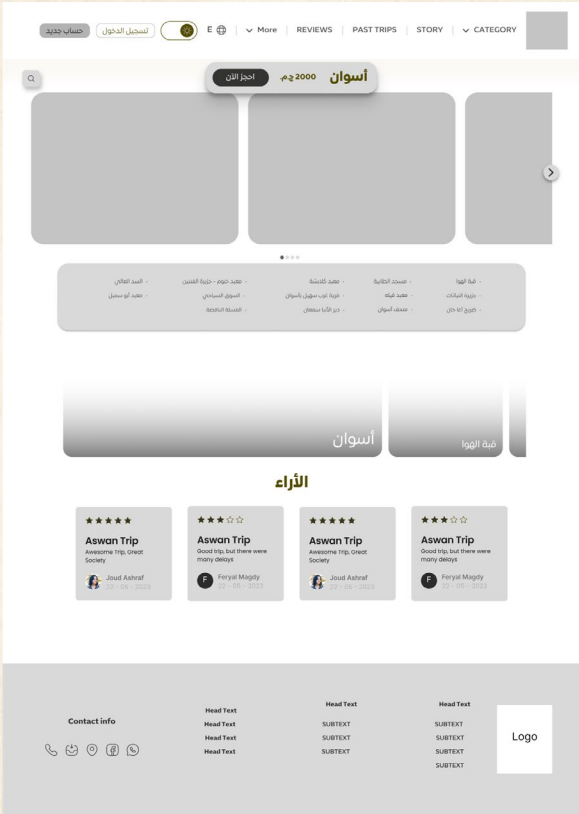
حساب جديد تسجيل الدخول E More REVIEWS PAST TRIPS STORY CATEGORY

أسوان 2000 ج.م احجز الآن

قبة الهوا
جزيرة النباتات
ضريح أغا خان
مسجد الطابية
معبد فيله
متحف أسوان
معبد كلابشة
قرية غرب سهيل بأسوان
دير الأنبا سمعان
معبد خنوم - جزيرة الفنتين
السوق السياحي
المسلة الناقصة
السد العالي
معابد أبو سمبل

أسوان
قبة الهوا

الأراء

★★★★★
Aswan Trip
Awesome Trip, Great Society
Joud Ashraf
22 - 06 - 2023

★★★☆☆
Aswan Trip
Good trip, but there were many delays
F Feryal Magdy
12 - 05 - 2021

★★★★★
Aswan Trip
Awesome Trip, Great Society
Joud Ashraf
22 - 06 - 2023

★★★☆☆
Aswan Trip
Good trip, but there were many delays
F Feryal Magdy
12 - 05 - 2021

Contact info

Head Text
Head Text
Head Text
Head Text

Head Text
SUBTEXT
SUBTEXT
SUBTEXT

Head Text
SUBTEXT
SUBTEXT
SUBTEXT
SUBTEXT

Logo